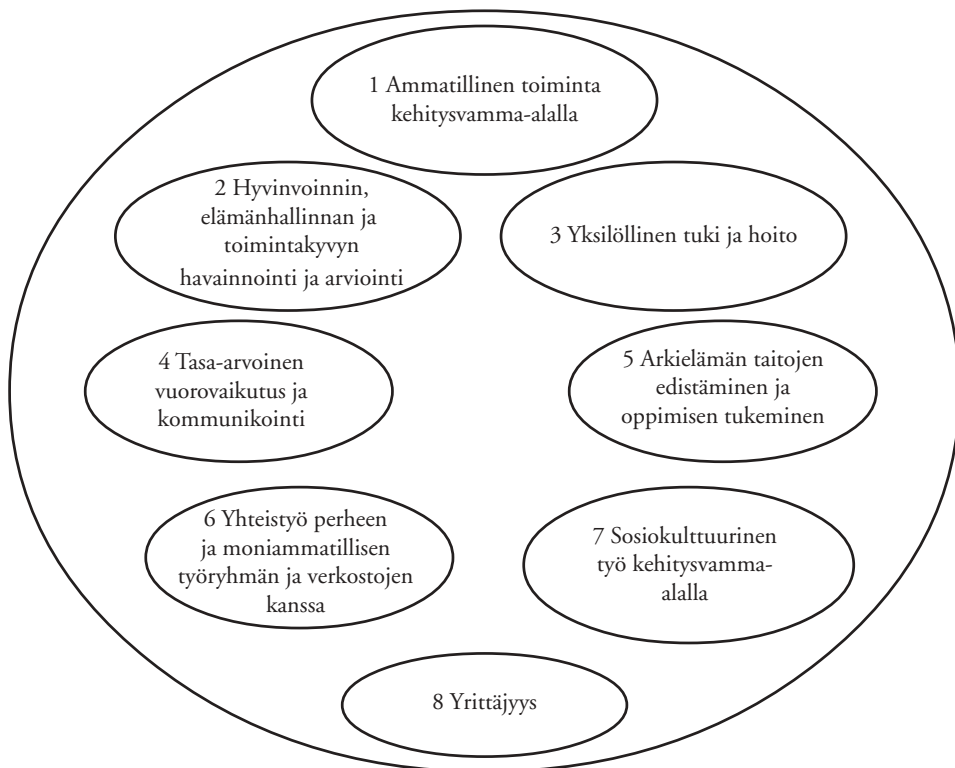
1 Ammatillinen toiminta kehitysvamma-alalla

2 Hyvinvoinnin, elämänhallinnan ja toimintakyvyn havainnointi ja arviointi

3 Yksilöllinen tuki ja hoito

4 Tasa-arvoinen vuorovaikutus ja kommunikointi

5 Arkielämän taitojen edistäminen ja oppimisen tukeminen

6 Yhteistyö perheen ja moniammatillisen työryhmän ja verkostojen kanssa

7 Sosiokulttuurinen työ kehitysvamma-alalla

8 Yrittäjyys